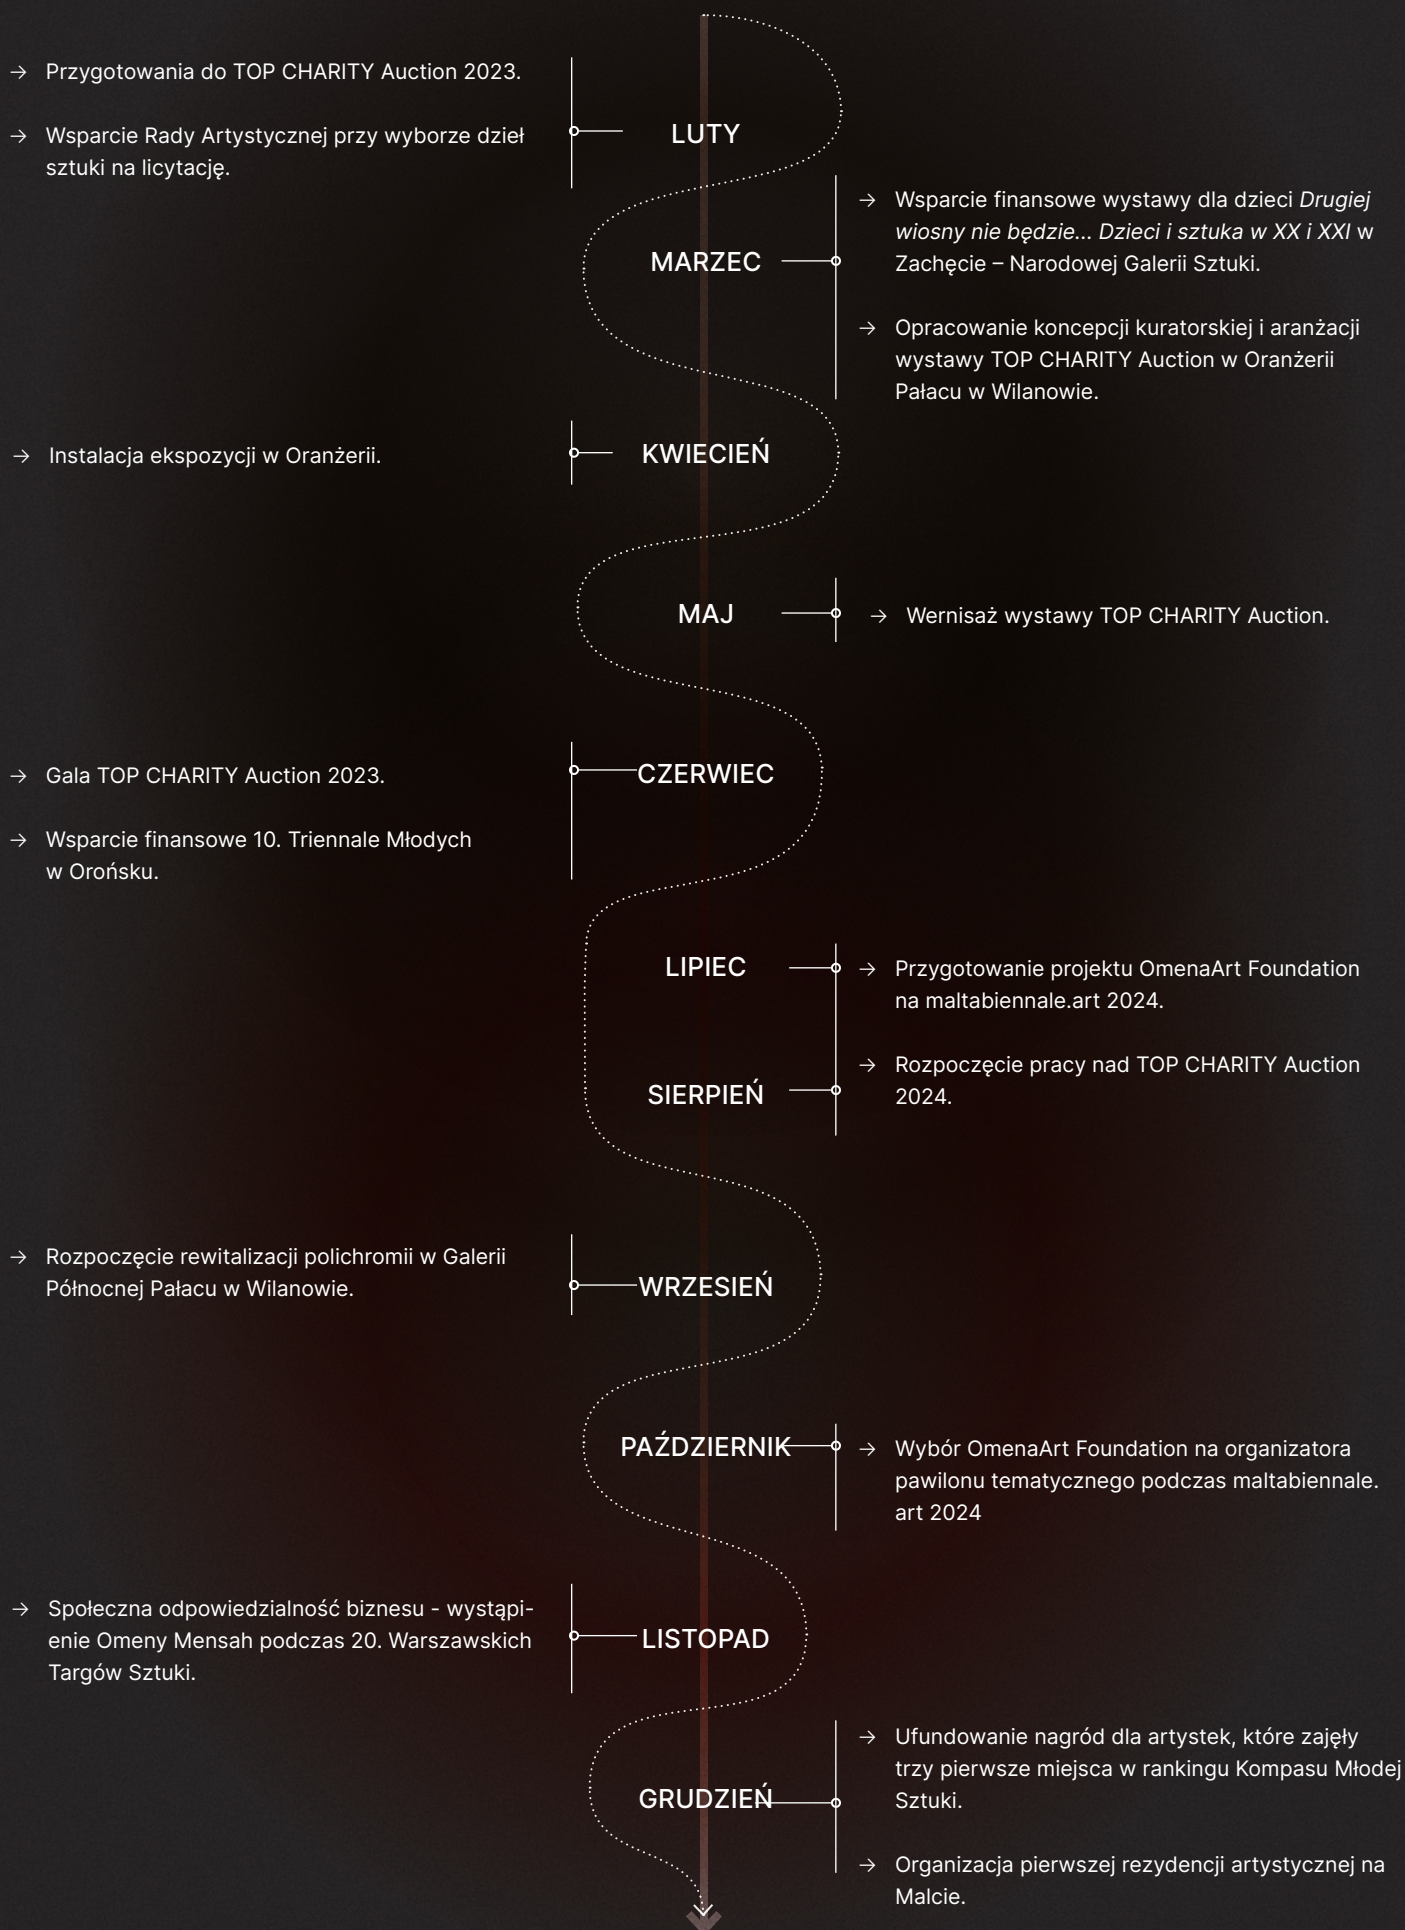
→ Przygotowania do TOP CHARITY Auction 2023.

→ Wsparcie Rady Artystycznej przy wyborze dzieł sztuki na licytację.

LUTY

MARZEC

→ Wsparcie finansowe wystawy dla dzieci *Drugiej wiosny nie będzie... Dzieci i sztuka w XX i XXI* w Zachęcie – Narodowej Galerii Sztuki.

→ Opracowanie koncepcji kuratorskiej i aranżacji wystawy TOP CHARITY Auction w Oranżerii Pałacu w Wilanowie.

→ Instalacja ekspozycji w Oranżerii.

KWIECIEŃ

MAJ

→ Wernisaż wystawy TOP CHARITY Auction.

→ Gala TOP CHARITY Auction 2023.

→ Wsparcie finansowe 10. Triennale Młodych w Orońsku.

CZERWIEC

LIPIEC

→ Przygotowanie projektu OmenaArt Foundation na maltabiennale.art 2024.

SIERPIEŃ

→ Rozpoczęcie pracy nad TOP CHARITY Auction 2024.

→ Rozpoczęcie rewitalizacji polichromii w Galerii Północnej Pałacu w Wilanowie.

WRZESIEŃ

PAŹDZIERNIK

→ Wybór OmenaArt Foundation na organizatora pawilonu tematycznego podczas maltabiennale. art 2024

→ Społeczna odpowiedzialność biznesu - wystąpienie Omeny Mensah podczas 20. Warszawskich Targów Sztuki.

LISTOPAD

GRUDZIEŃ

→ Ufundowanie nagród dla artystek, które zajęły trzy pierwsze miejsca w rankingu Kompasu Młodej Sztuki.

→ Organizacja pierwszej rezydencji artystycznej na Malcie.